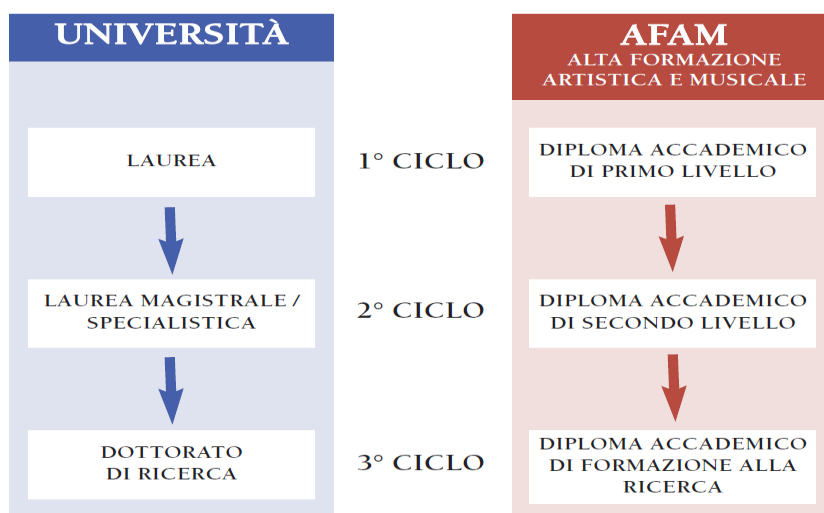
UNIVERSITÀ

LAUREA

LAUREA MAGISTRALE / SPECIALISTICA

DOTTORATO DI RICERCA

1° CICLO

2° CICLO

3° CICLO

AFAM
ALTA FORMAZIONE ARTISTICA E MUSICALE

DIPLOMA ACCADEMICO DI PRIMO LIVELLO

DIPLOMA ACCADEMICO DI SECONDO LIVELLO

DIPLOMA ACCADEMICO DI FORMAZIONE ALLA RICERCA